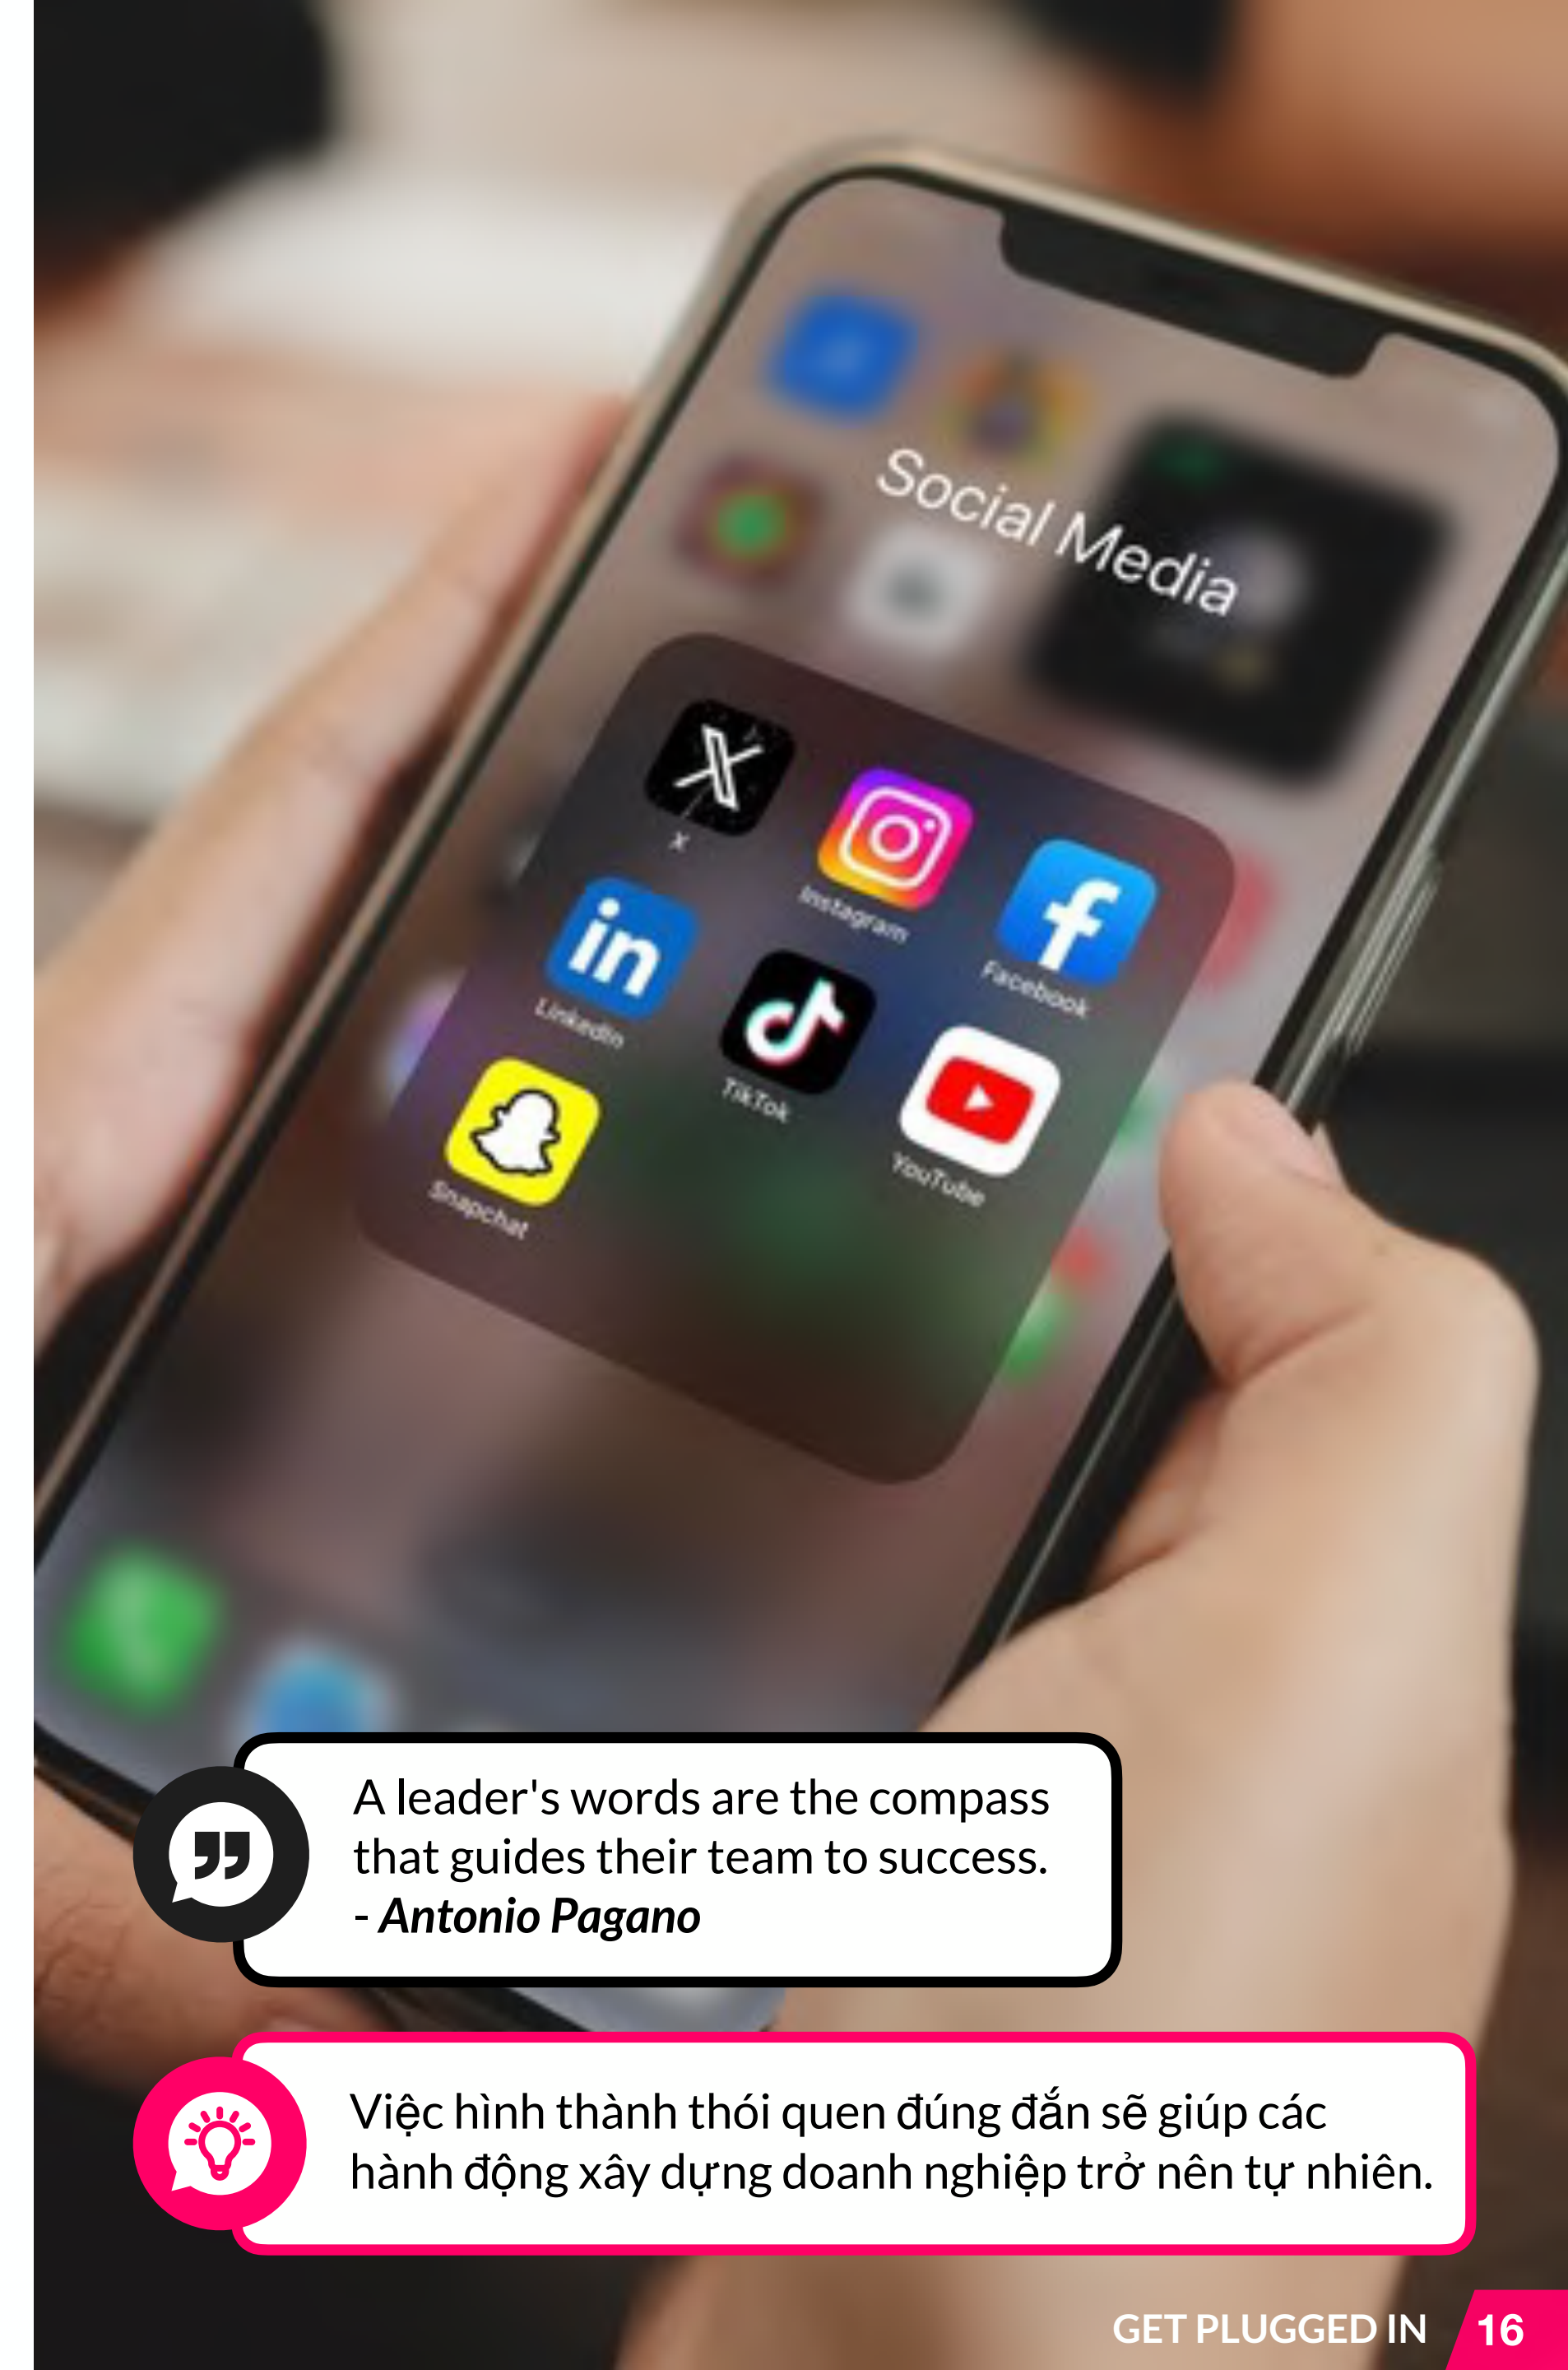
Social Media

X

Instagram

Facebook

LinkedIn

TikTok

YouTube

Snapchat

A leader's words are the compass that guides their team to success.
- *Antonio Pagano*

Việc hình thành thói quen đúng đắn sẽ giúp các hành động xây dựng doanh nghiệp trở nên tự nhiên.

GET PLUGGED IN 16